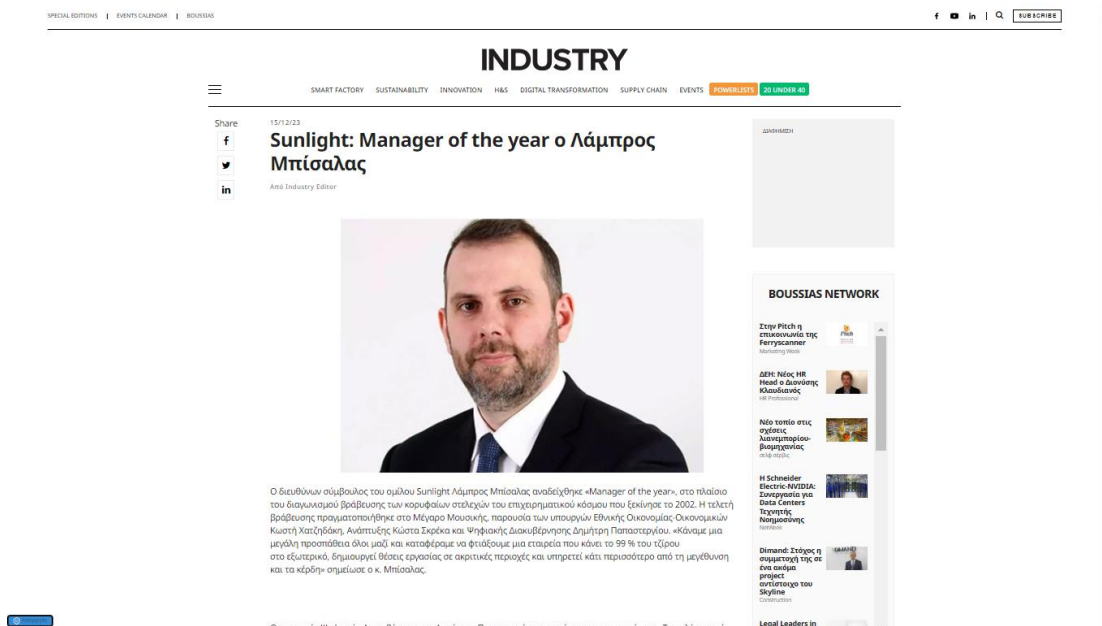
SPECIAL EDITIONS | EVENTS CALENDAR | BOUSSIAS

SUBSCRIBE

INDUSTRY

SMART FACTORY SUSTAINABILITY INNOVATION H&S DIGITAL TRANSFORMATION SUPPLY CHAIN EVENTS POWERLISTS 20 UNDER 40

Share

15/12/23

Sunlight: Manager of the year ο Λάμπρος Μπίσαλας

Από Industry Editor

Ο διευθύνων σύμβουλος του ομίλου Sunlight Λάμπρος Μπίσαλας αναδείχθηκε «Manager of the year», στο πλαίσιο του διαγωνισμού βράβευσης των κορυφαίων στελεχών του επιχειρηματικού κόσμου που ξεκίνησε το 2002. Η τελετή βράβευσης πραγματοποιήθηκε στο Μέγαρο Μουσικής, παρουσία των υπουργών Εθνικής Οικονομίας Οικονομικών Κωστή Χατζηδάκη, Ανάπτυξης Κώστα Σκρέκα και Ψηφιακής Διακυβέρνησης Δημήτρη Παπαστεργίου. «Κάναμε μια μεγάλη προσπάθεια όλοι μαζί και καταφέραμε να φτιάξουμε μια εταιρεία που κάνει το 99 % του τζίρου στο εξωτερικό, δημιουργεί θέσεις εργασίας σε ακριτικές περιοχές και υπηρετεί κάτι περισσότερο από τη μεγέθυνση και τα κέρδη» σημείωσε ο κ. Μπίσαλας.

ΔΙΑΦΗΜΙΣΗ

BOUSSIAS NETWORK

Στην Pitch η επικοινωνία της Ferryscanner
Marketing Week

ΔΕΗ: Νέος HR Head ο Διονύσης Κλαυδιανός
HR Professional

Νέο τοπίο στις σχέσεις λιανεμπορίου-βιομηχανίας
σελφ σέρβις

Η Schneider Electric-NVIDIA: Συνεργασία για Data Centers Τεχνητής Νοημοσύνης
NetWeek

Dimand: Στόχος η συμμετοχή της σε ένα ακόμα project αντίστοιχο του Skyline
Construction

Legal Leaders in